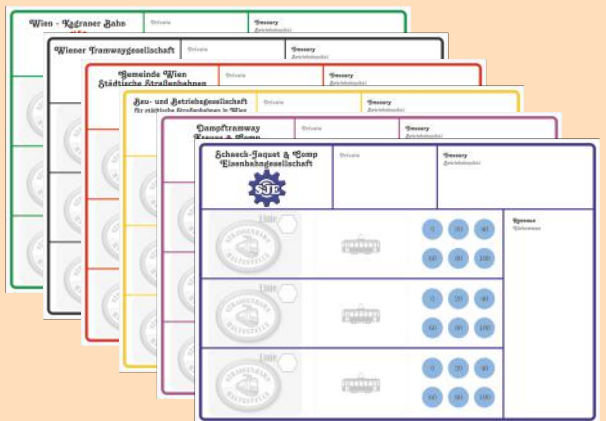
Wien - Kagraner Bahn

Privats

Treasury
Betriebskasse

Wiener Tramwaygesellschaft

Privats

Treasury
Betriebskasse

Gemeinde Wien
Städtische Straßenbahnen

Privats

Treasury
Betriebskasse

Bau- und Betriebsgesellschaft
für städtische Straßenbahnen in Wien

Privats

Treasury
Betriebskasse

Dampftramway
Krauss & Comp

Privats

Treasury
Betriebskasse

Schaeck-Jaquet & Comp
Eisenbahngesellschaft

SJE

Privats

Treasury
Betriebskasse

Income
Einkommen

0
30
40
60
80
100

0
30
40
60
80
100

0
20
40
60
80
100